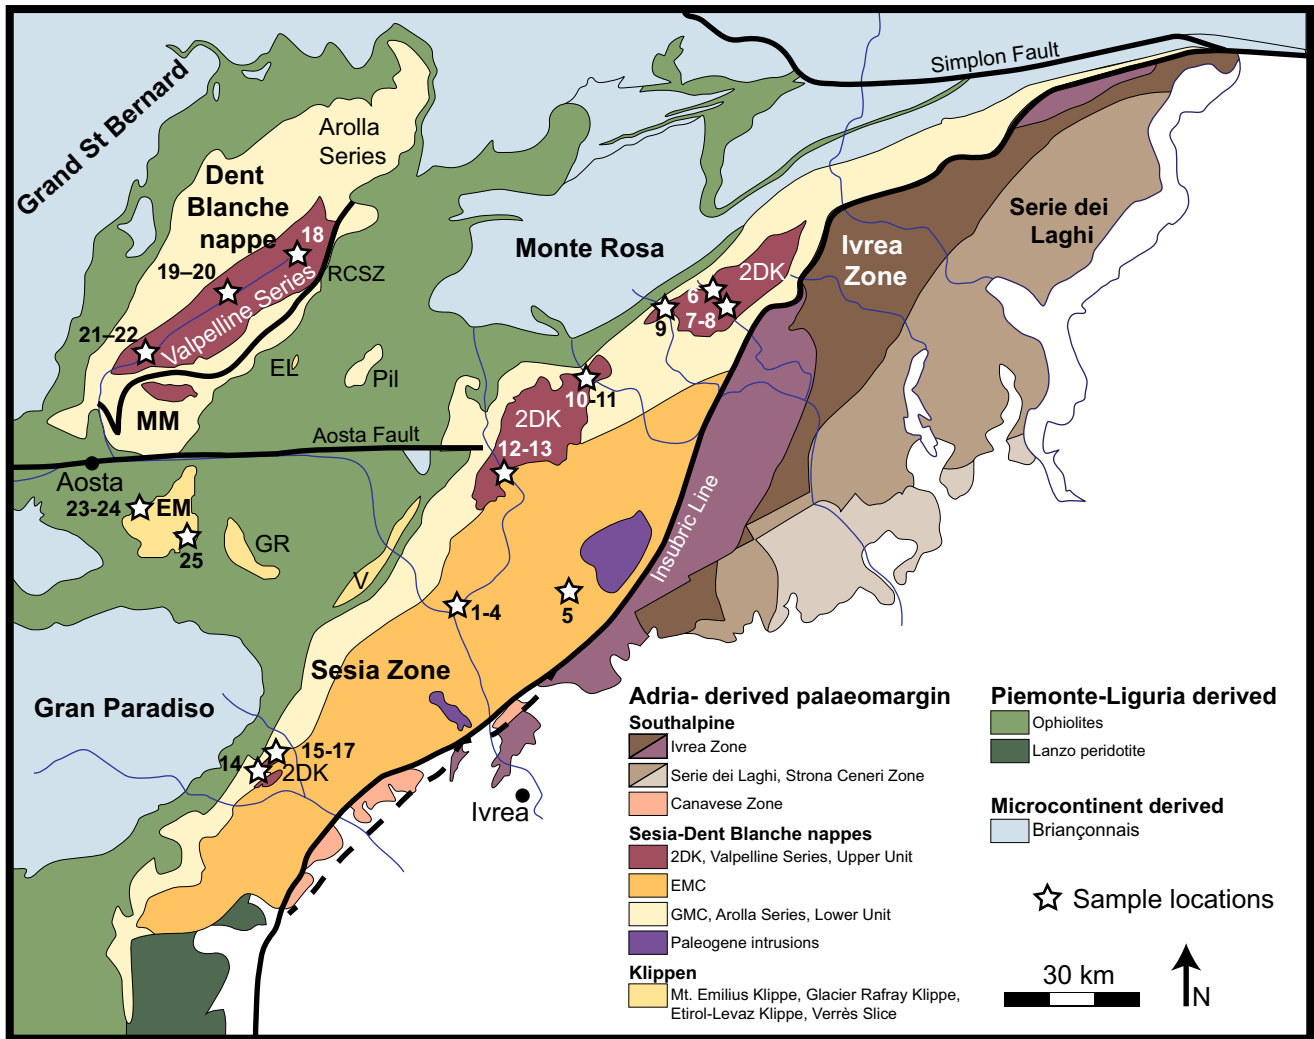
Grand St Bernard

Simplon Fault

Arolla Series

Dent Blanche nappe

18

19–20

RCSZ

Valpelline Series

21–22

EL

Pil

MM

Monte Rosa

2DK

6

9

7-8

Ivrea Zone

Serie dei Laghi

10-11

2DK

12-13

Aosta Fault

Aosta

23-24

EM

25

GR

V

1-4

5

Insubric Line

Sesia Zone

Gran Paradiso

14

15-17

2DK

Ivrea

Adria- derived palaeomargin

Southalpine

Ivrea Zone

Serie dei Laghi, Strona Ceneri Zone

Canavese Zone

Sesia-Dent Blanche nappes

2DK, Valpelline Series, Upper Unit

EMC

GMC, Arolla Series, Lower Unit

Paleogene intrusions

Klippen

Mt. Emilius Klippe, Glacier Rafray Klippe, Etirol-Levaz Klippe, Verrès Slice

Piemonte-Liguria derived

Ophiolites

Lanzo peridotite

Microcontinent derived

Briançonnais

Sample locations

30 km

N